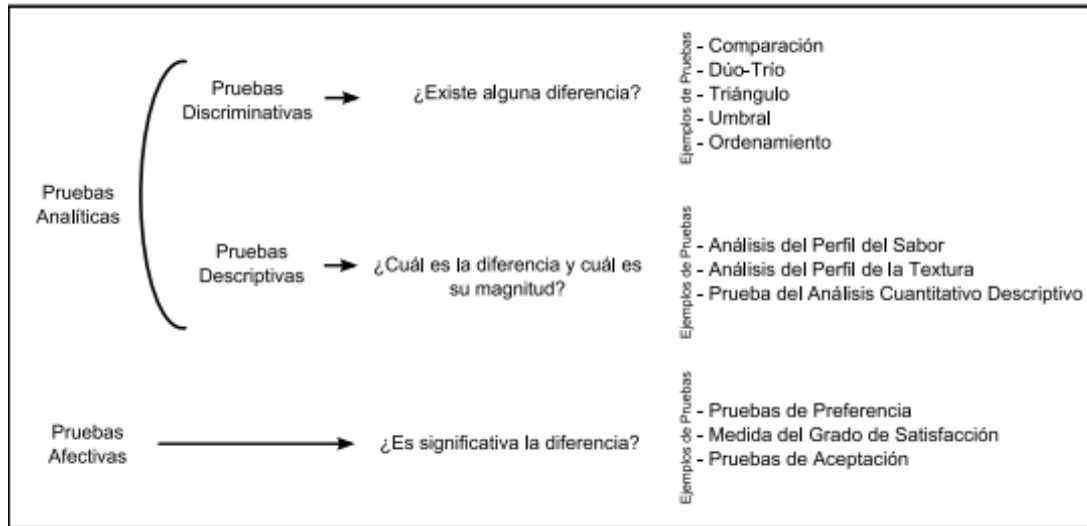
Pruebas Analíticas

Pruebas Discriminativas

¿Existe alguna diferencia?

Ejemplos de Pruebas
- Comparación
- Dúo-Trio
- Triángulo
- Umbral
- Ordenamiento

Pruebas Descriptivas

¿Cuál es la diferencia y cuál es su magnitud?

Ejemplos de Pruebas
- Análisis del Perfil del Sabor
- Análisis del Perfil de la Textura
- Prueba del Análisis Cuantitativo Descriptivo

Pruebas Afectivas

¿Es significativa la diferencia?

Ejemplos de Pruebas
- Pruebas de Preferencia
- Medida del Grado de Satisfacción
- Pruebas de Aceptación